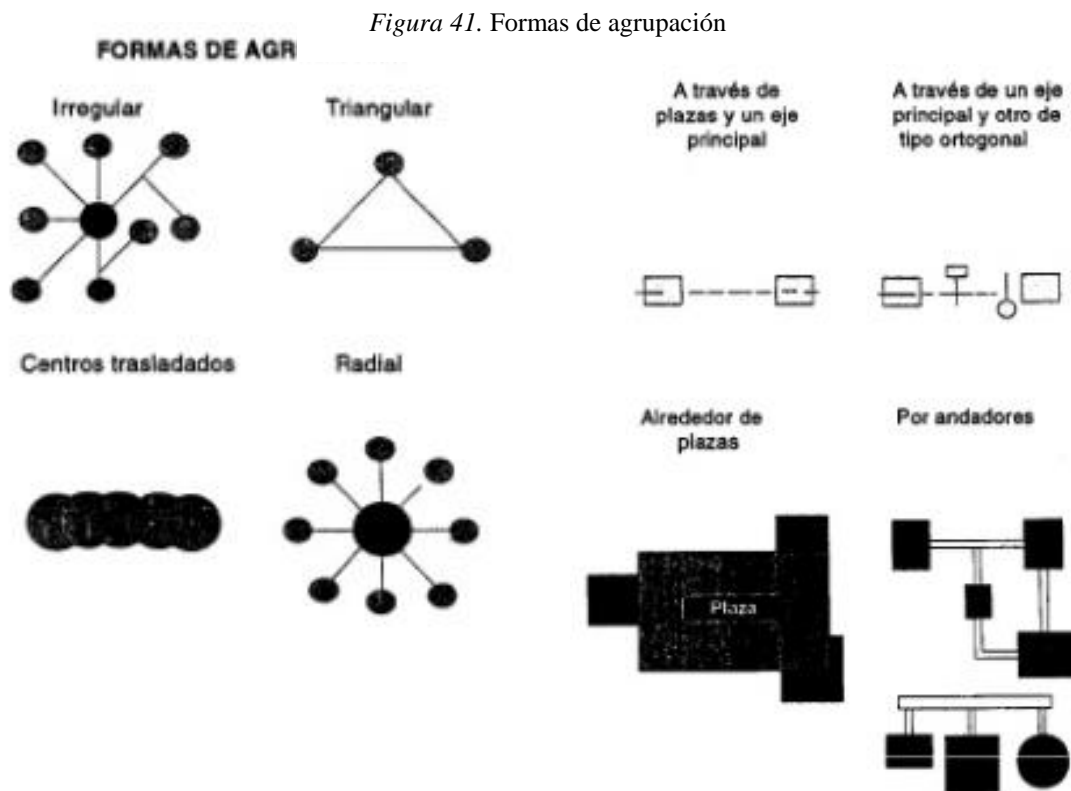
*Figura 41.* Formas de agrupación

FORMAS DE AGR

Irregular

Triangular

A través de plazas y un eje principal

A través de un eje principal y otro de tipo ortogonal

Centros trasladados

Radial

Alrededor de plazas

Por andadores

Plaza